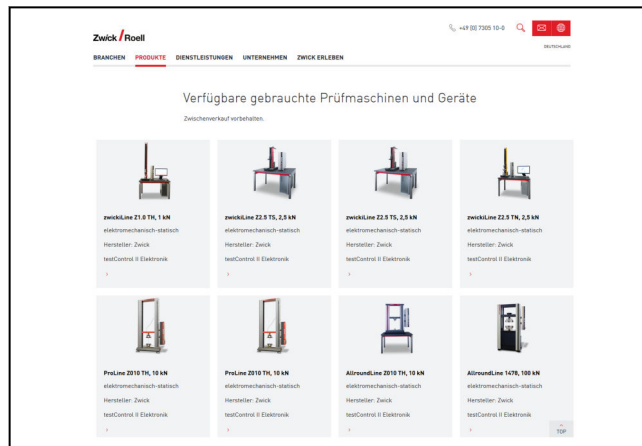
Zwick / Roell

+49 (0) 7305 10-0

DEUTSCHLAND

BRANCHEN PRODUKTE DIENSTLEISTUNGEN UNTERNEHMEN ZWICK ERLEBEN

Verfügbare gebrauchte Prüfmaschinen und Geräte

Zwischenverkauf vorbehalten.

zwickiLine Z1.0 TH, 1 kN
elektromechanisch-statisch
Hersteller: Zwick
testControl II Elektronik
›

zwickiLine Z2.5 TS, 2,5 kN
elektromechanisch-statisch
Hersteller: Zwick
testControl II Elektronik
›

zwickiLine Z2.5 TS, 2,5 kN
elektromechanisch-statisch
Hersteller: Zwick
testControl II Elektronik
›

zwickiLine Z2.5 TN, 2,5 kN
elektromechanisch-statisch
Hersteller: Zwick
testControl II Elektronik
›

ProLine Z010 TH, 10 kN
elektromechanisch-statisch
Hersteller: Zwick
testControl II Elektronik
›

ProLine Z010 TH, 10 kN
elektromechanisch-statisch
Hersteller: Zwick
testControl II Elektronik
›

AllroundLine Z010 TH, 10 kN
elektromechanisch-statisch
Hersteller: Zwick
testControl II Elektronik
›

AllroundLine 1478, 100 kN
elektromechanisch-statisch
Hersteller: Zwick
testControl II Elektronik
›

TOP